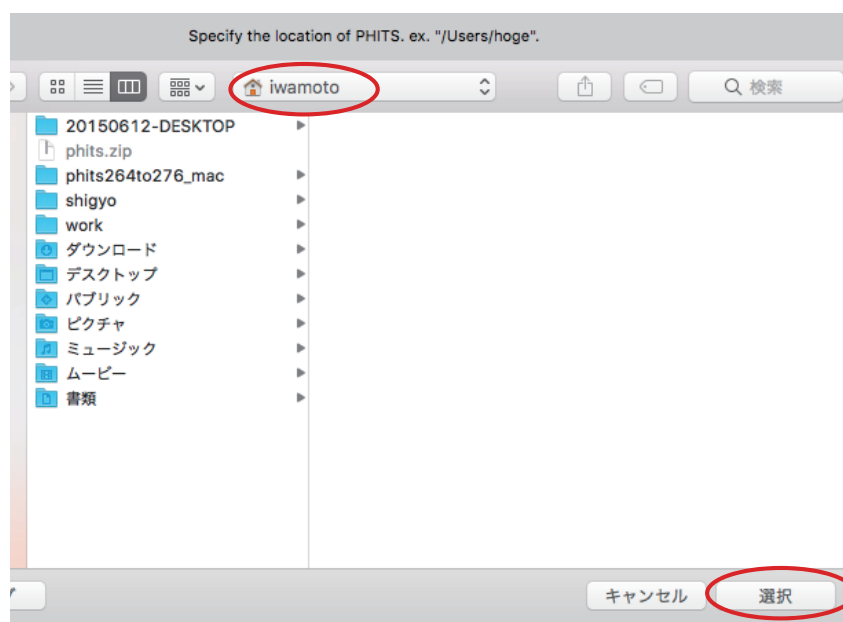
Specify the location of PHITS. ex. "/Users/hoge".

iwamoto

検索

20150612-DESKTOP
phits.zip
phits264to276_mac
shigyo
work
ダウンロード
デスクトップ
パブリック
ピクチャ
ミュージック
ムービー
書類

キャンセル
選択